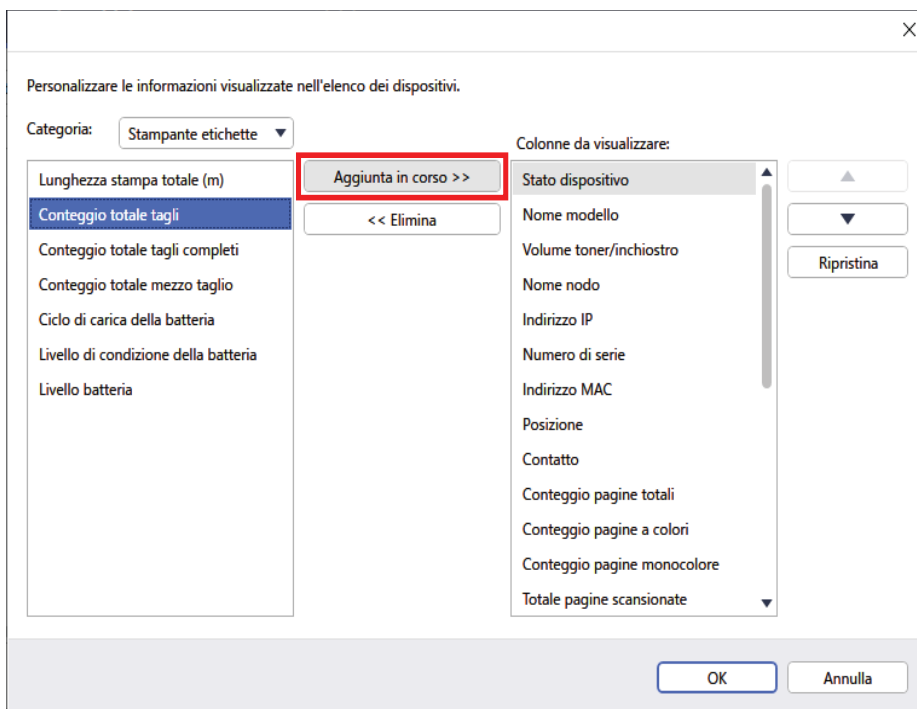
Personalizzare le informazioni visualizzate nell'elenco dei dispositivi.

Categoria: Stampante etichette

Lunghezza stampa totale (m)
Conteggio totale tagli
Conteggio totale tagli completi
Conteggio totale mezzo taglio
Ciclo di carica della batteria
Livello di condizione della batteria
Livello batteria

Aggiunta in corso >>
<< Elimina

Colonne da visualizzare:

Stato dispositivo
Nome modello
Volume toner/inchiostro
Nome nodo
Indirizzo IP
Numero di serie
Indirizzo MAC
Posizione
Contatto
Conteggio pagine totali
Conteggio pagine a colori
Conteggio pagine monocolore
Totale pagine scansionate

Ripristina

OK
Annulla